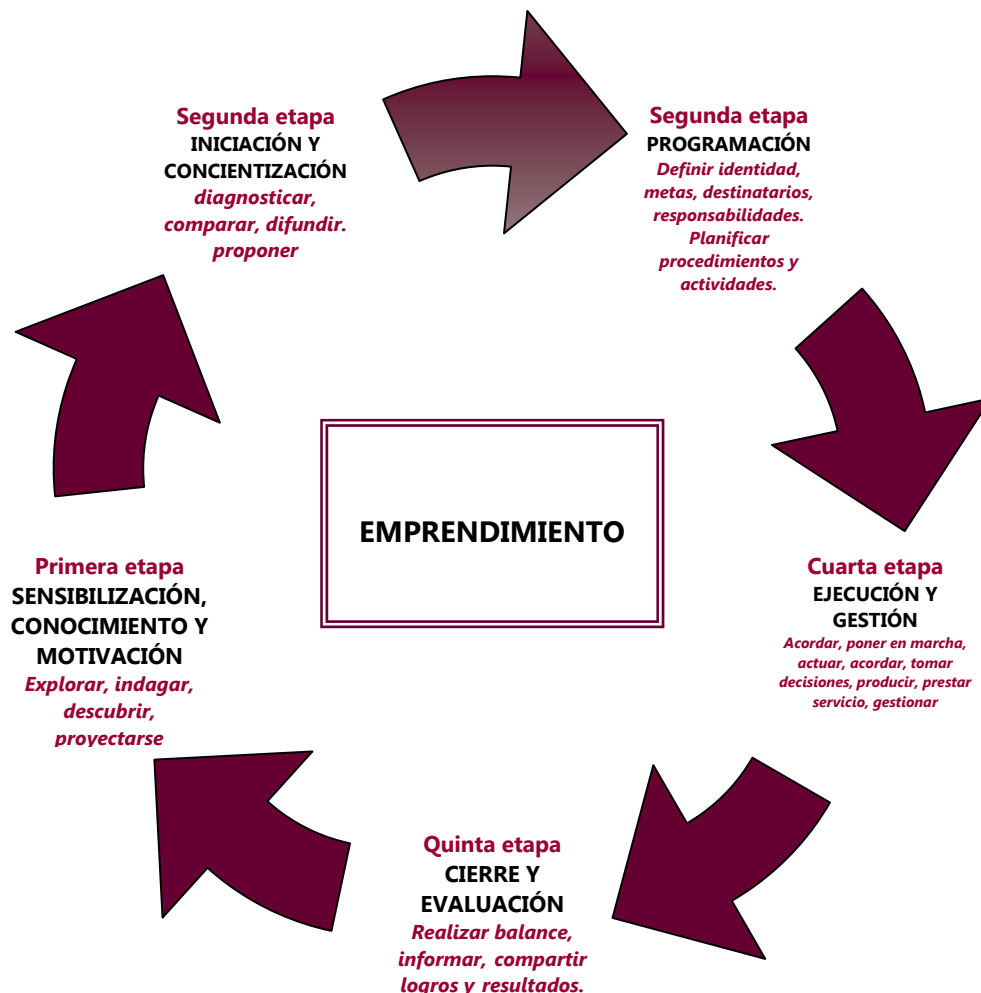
Segunda etapa
INICIACIÓN Y CONCIENTIZACIÓN
diagnosticar, comparar, difundir. proponer

Segunda etapa
PROGRAMACIÓN
Definir identidad, metas, destinatarios, responsabilidades. Planificar procedimientos y actividades.

EMPRENDIMIENTO

Primera etapa
SENSIBILIZACIÓN, CONOCIMIENTO Y MOTIVACIÓN
Explorar, indagar, descubrir, proyectarse

Cuarta etapa
EJECUCIÓN Y GESTIÓN
Acordar, poner en marcha, actuar, acordar, tomar decisiones, producir, prestar servicio, gestionar

Quinta etapa
CIERRE Y EVALUACIÓN
Realizar balance, informar, compartir logros y resultados.